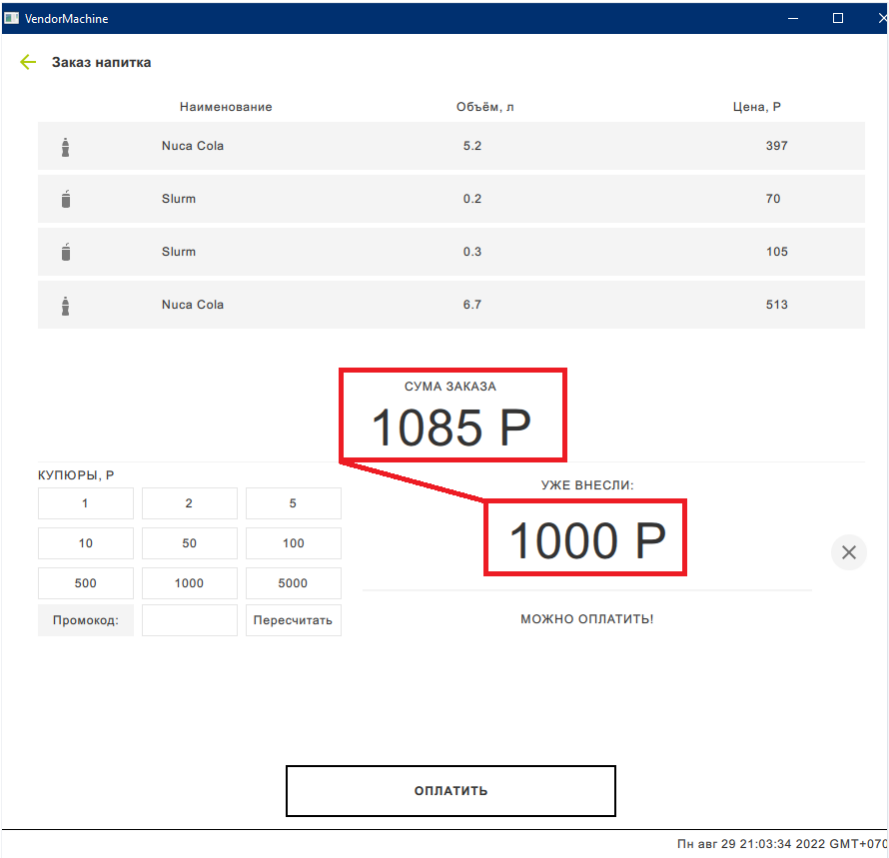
VendorMachine

Заказ напитка

| Наименование | Объём, л | Цена, Р |
|---|---|---|
| Nuca Cola | 5.2 | 397 |
| Slurm | 0.2 | 70 |
| Slurm | 0.3 | 105 |
| Nuca Cola | 6.7 | 513 |

СУМА ЗАКАЗА
1085 Р

КУПЮРЫ, Р

| 1 | 2 | 5 |
|---|---|---|
| 10 | 50 | 100 |
| 500 | 1000 | 5000 |
| Промокод: | | Пересчитать |

УЖЕ ВНЕСЛИ:
1000 Р

МОЖНО ОПЛАТИТЬ!

ОПЛАТИТЬ

Пн авг 29 21:03:34 2022 GMT+070